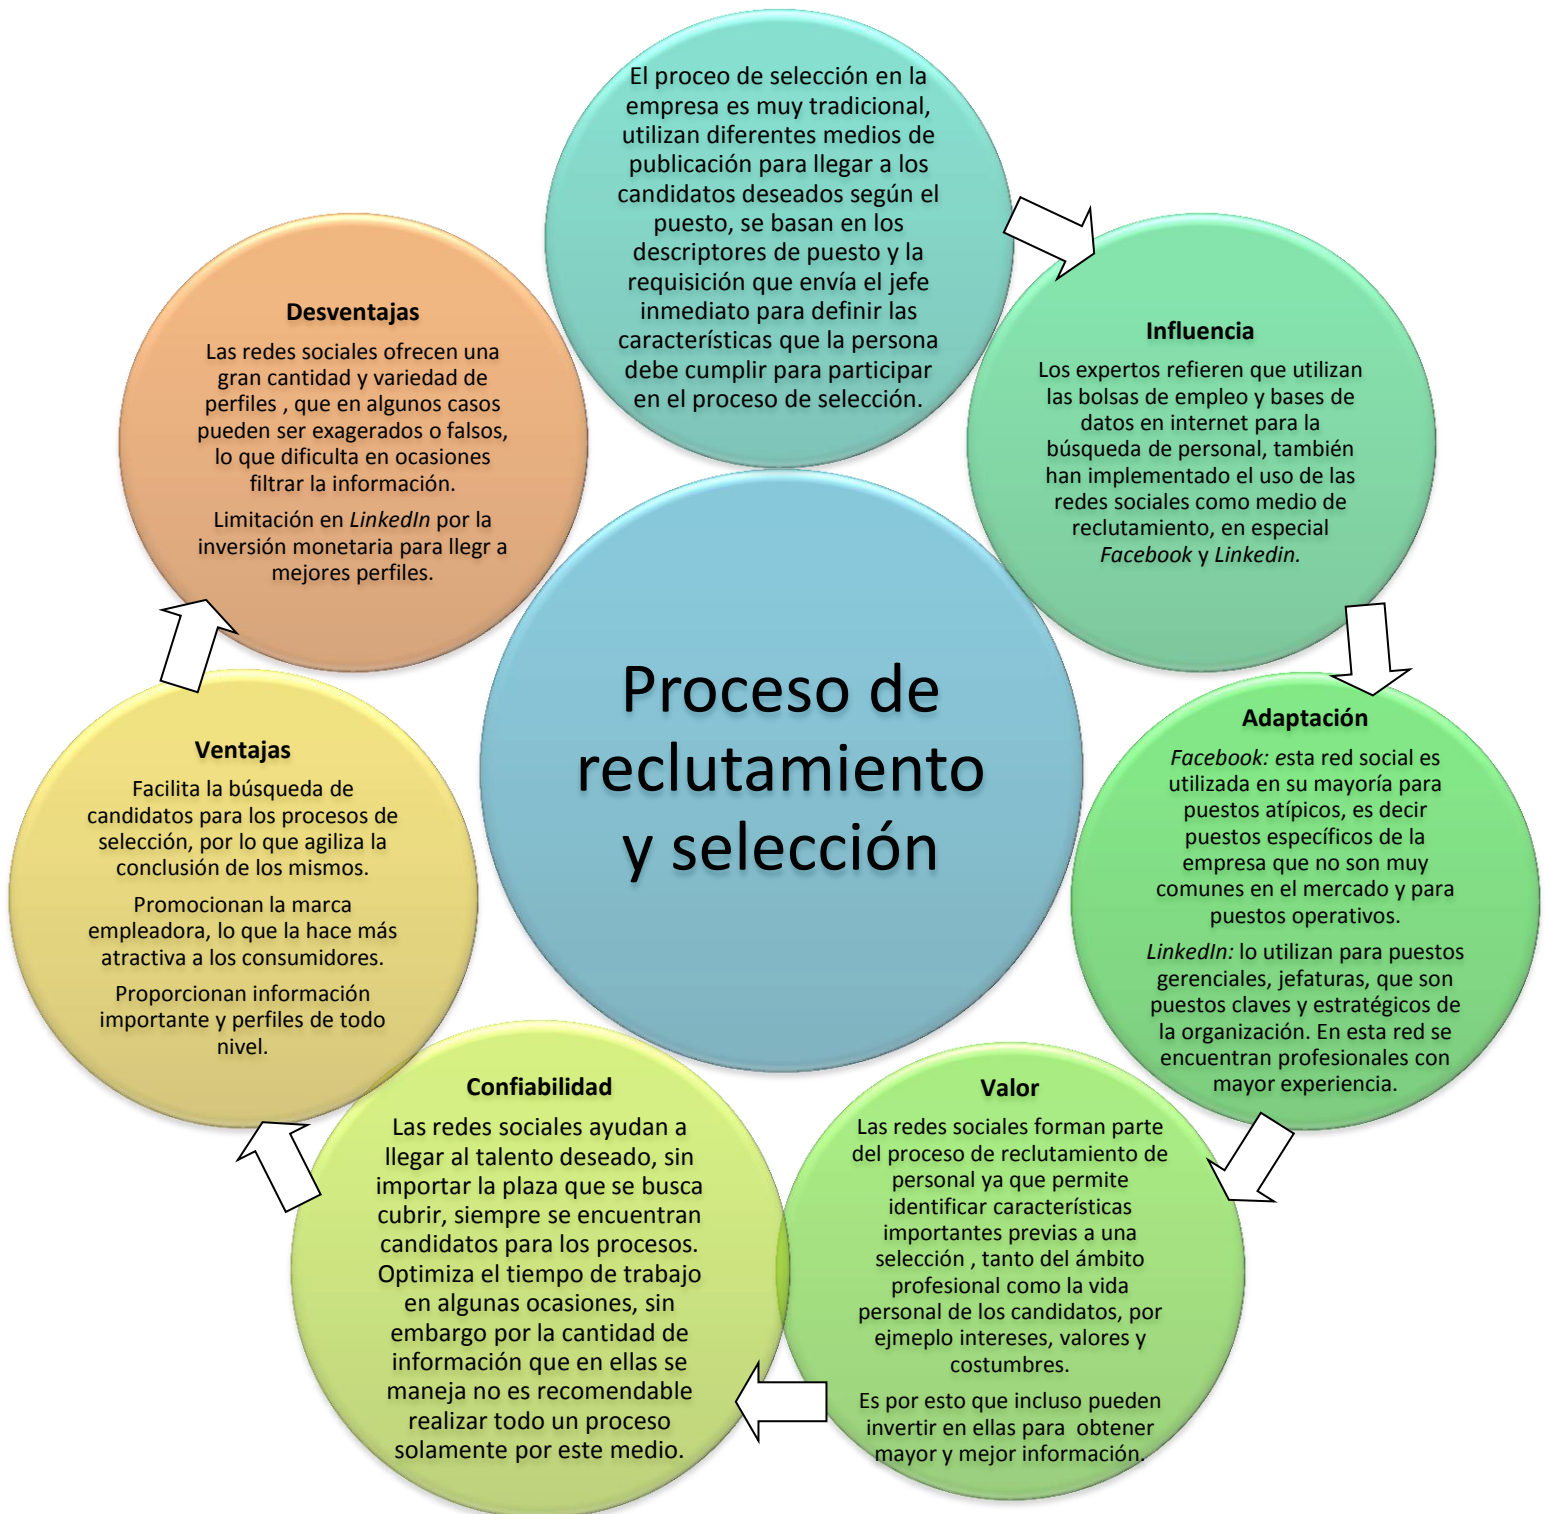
Proceso de reclutamiento y selección

El proceo de selección en la empresa es muy tradicional, utilizan diferentes medios de publicación para llegar a los candidatos deseados según el puesto, se basan en los descriptores de puesto y la requisición que envía el jefe inmediato para definir las características que la persona debe cumplir para participar en el proceso de selección.

Influencia

Los expertos refieren que utilizan las bolsas de empleo y bases de datos en internet para la búsqueda de personal, también han implementado el uso de las redes sociales como medio de reclutamiento, en especial *Facebook* y *Linkedin.*

Adaptación

*Facebook:* esta red social es utilizada en su mayoría para puestos atípicos, es decir puestos específicos de la empresa que no son muy comunes en el mercado y para puestos operativos.

*LinkedIn:* lo utilizan para puestos gerenciales, jefaturas, que son puestos claves y estratégicos de la organización. En esta red se encuentran profesionales con mayor experiencia.

Valor

Las redes sociales forman parte del proceso de reclutamiento de personal ya que permite identificar características importantes previas a una selección , tanto del ámbito profesional como la vida personal de los candidatos, por ejmeplo intereses, valores y costumbres.

Es por esto que incluso pueden invertir en ellas para obtener mayor y mejor información.

Confiabilidad

Las redes sociales ayudan a llegar al talento deseado, sin importar la plaza que se busca cubrir, siempre se encuentran candidatos para los procesos. Optimiza el tiempo de trabajo en algunas ocasiones, sin embargo por la cantidad de información que en ellas se maneja no es recomendable realizar todo un proceso solamente por este medio.

Ventajas

Facilita la búsqueda de candidatos para los procesos de selección, por lo que agiliza la conclusión de los mismos.

Promocionan la marca empleadora, lo que la hace más atractiva a los consumidores.

Proporcionan información importante y perfiles de todo nivel.

Desventajas

Las redes sociales ofrecen una gran cantidad y variedad de perfiles , que en algunos casos pueden ser exagerados o falsos, lo que dificulta en ocasiones filtrar la información.

Limitación en *LinkedIn* por la inversión monetaria para llegr a mejores perfiles.